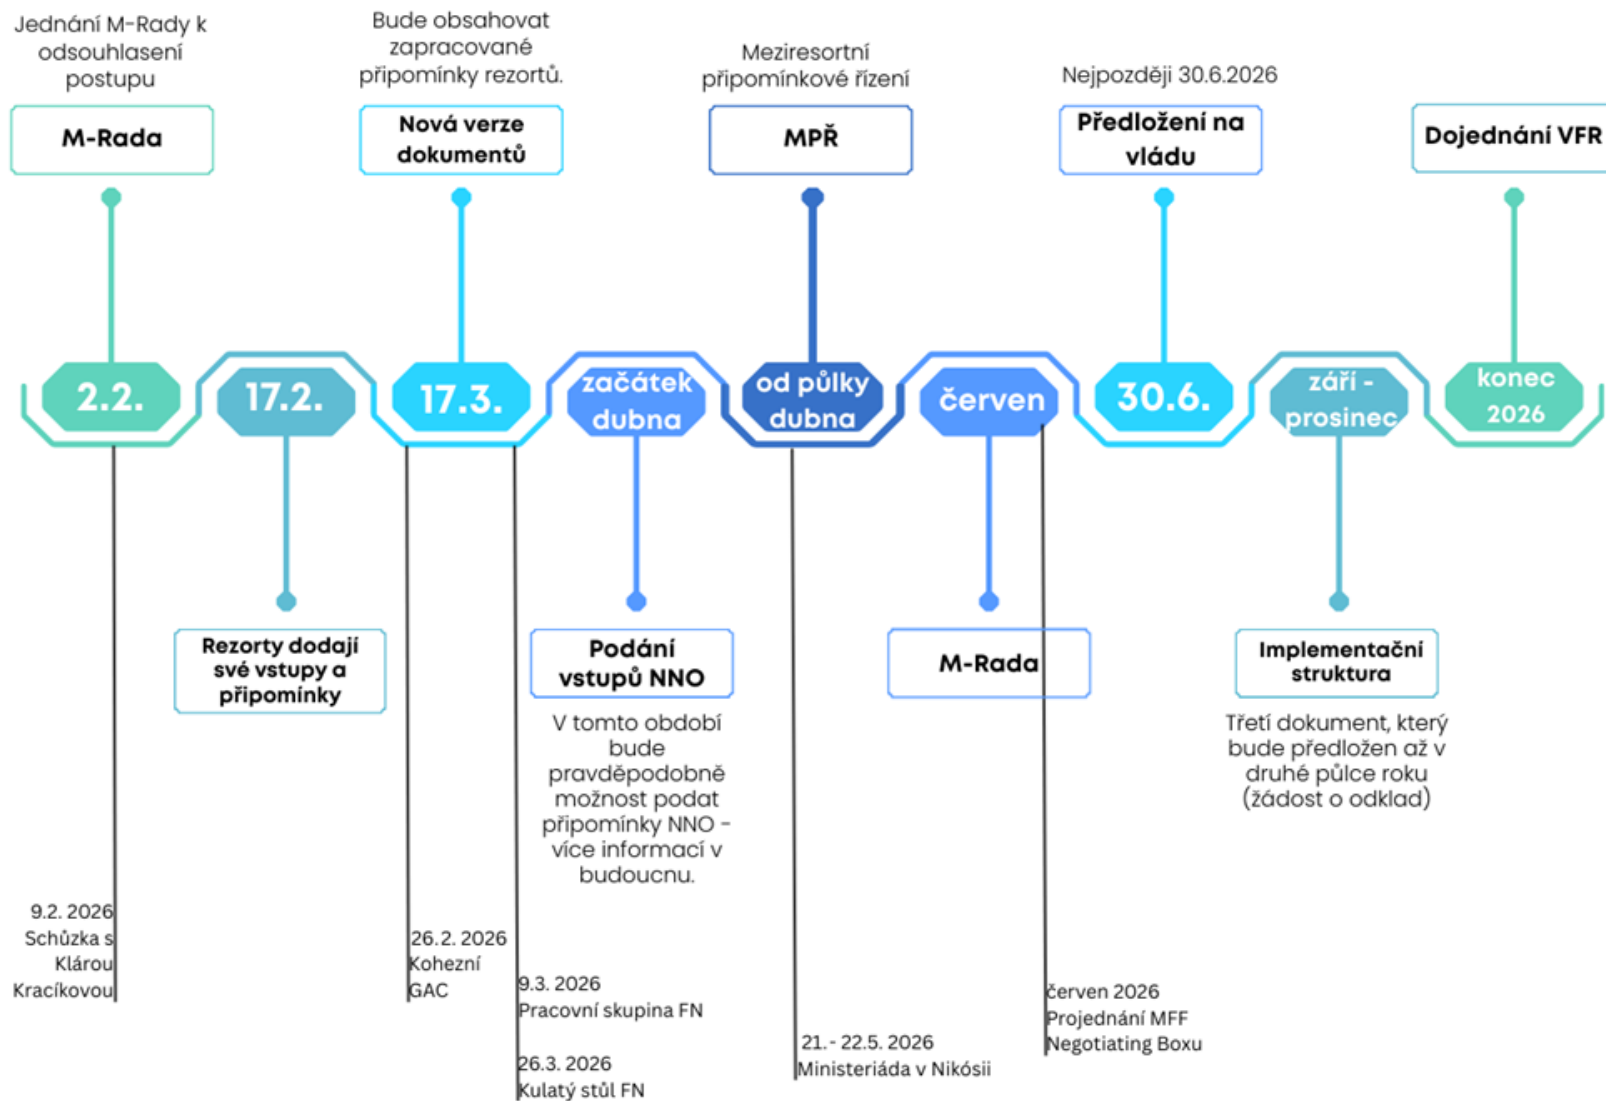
Jednání M-Rady k odsouhlasení postupu

M-Rada

Bude obsahovat zapracované připomínky rezortů.

Nová verze dokumentů

Meziresortní připomínkové řízení

MPŘ

Nejpozději 30.6.2026

Předložení na vládu

Dojednání VFR

2.2.

17.2.

17.3.

začátek dubna

od půlky dubna

červen

30.6.

září - prosinec

konec 2026

Rezorty dodají své vstupy a připomínky

Podání vstupů NNO

V tomto období bude pravděpodobně možnost podat připomínky NNO - více informací v budoucnu.

M-Rada

Implementační struktura

Třetí dokument, který bude předložen až v druhé půlce roku (žádost o odklad)

9.2. 2026 Schůzka s Klárou Kracíkovou

26.2. 2026 Kohezní GAC

9.3. 2026 Pracovní skupina FN

26.3. 2026 Kulatý stůl FN

21.- 22.5. 2026 Ministeriáda v Nikósii

červen 2026 Projednání MFF Negotiating Boxu